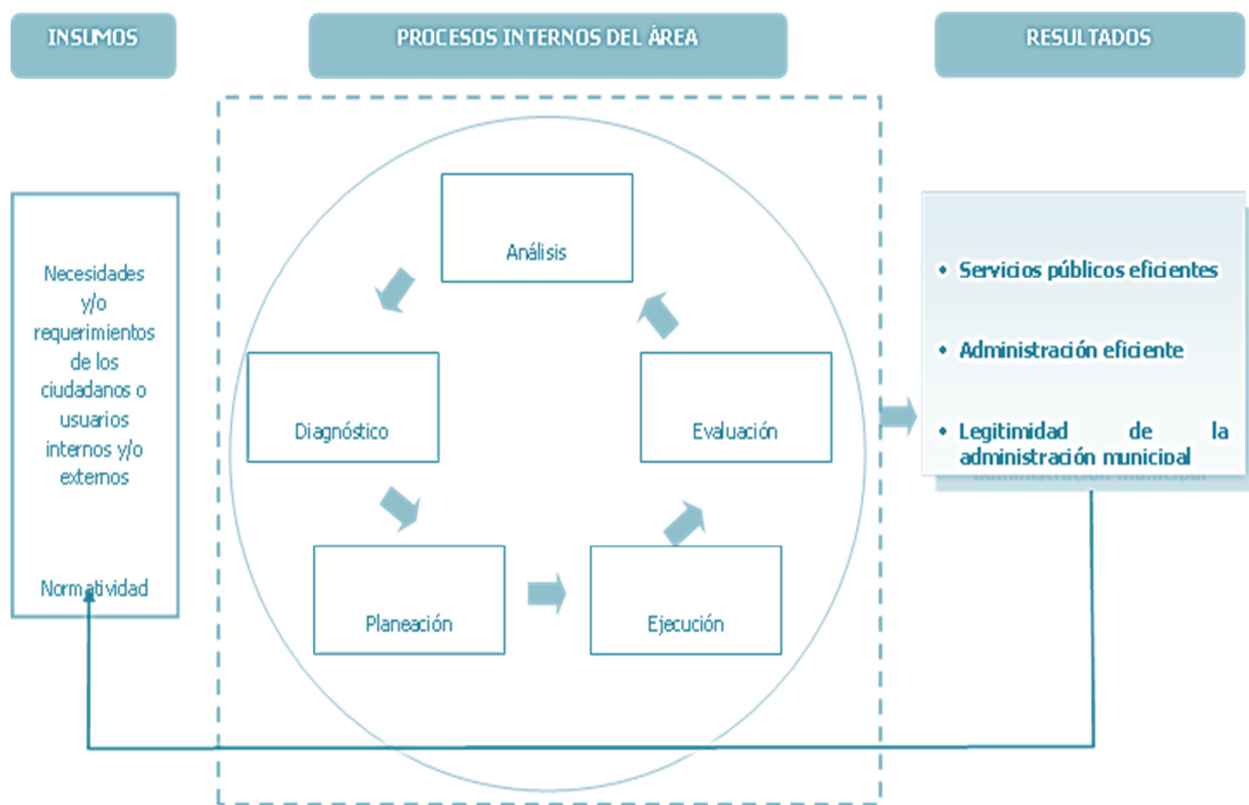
INSUMOS

PROCESOS INTERNOS DEL ÁREA

RESULTADOS

Necesidades y/o requerimientos de los ciudadanos o usuarios internos y/o externos

Normatividad

Análisis

Diagnóstico

Evaluación

Planeación

Ejecución

• Servicios públicos eficientes

• Administración eficiente

• Legitimidad de la administración municipal